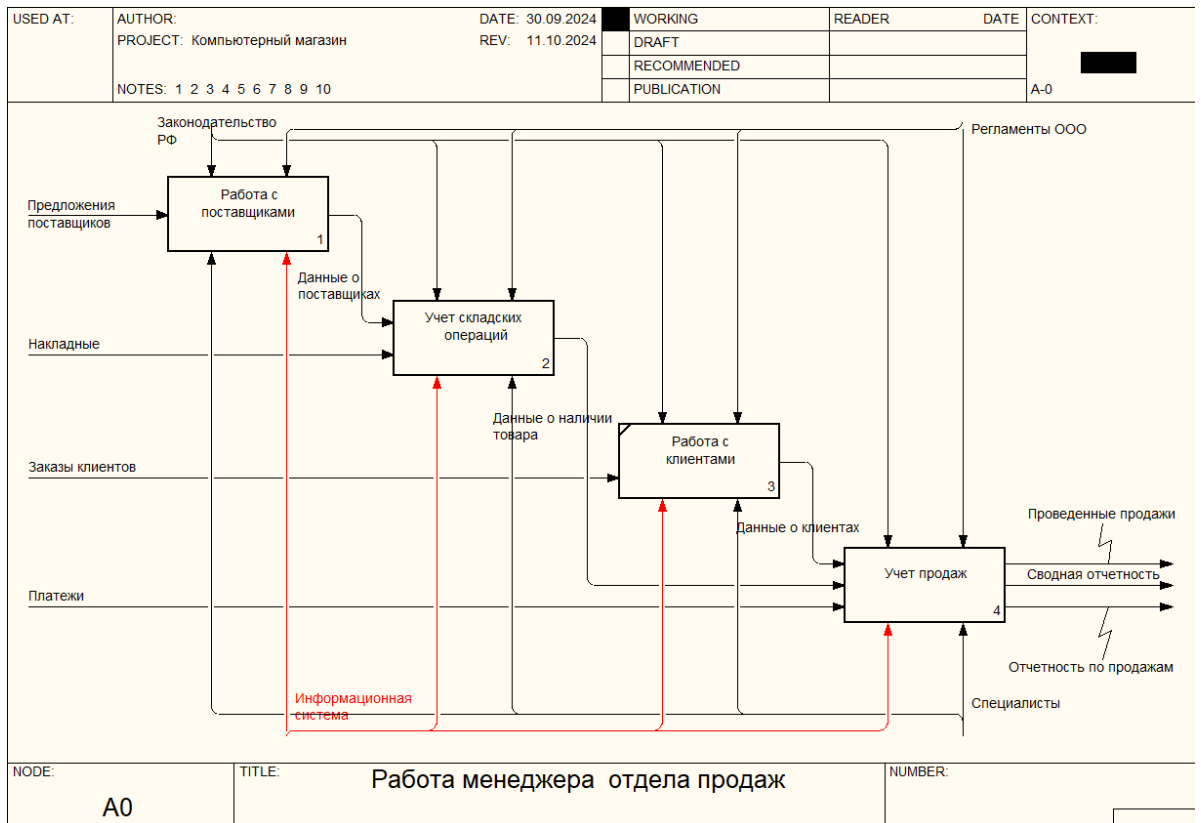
| USED AT: | AUTHOR: PROJECT: Компьютерный магазин NOTES: 1 2 3 4 5 6 7 8 9 10 | DATE: 30.09.2024 REV: 11.10.2024 | | WORKING | READER | DATE | CONTEXT: |
|---|---|---|---|---|---|---|---|
| | | | | DRAFT | | | |
| | | | | RECOMMENDED | | | |
| | | | | PUBLICATION | | | A-0 |

Законодательство РФ

Регламенты ООО

Предложения поставщиков

Работа с поставщиками
1

Данные о поставщиках

Накладные

Учет складских операций
2

Данные о наличии товара

Заказы клиентов

Работа с клиентами
3

Данные о клиентах

Проведенные продажи

Учет продаж
4

Сводная отчетность

Платежи

Отчетность по продажам

Информационная система

Специалисты

| NODE: | TITLE: | NUMBER: |
|---|---|---|
| A0 | Работа менеджера отдела продаж | |